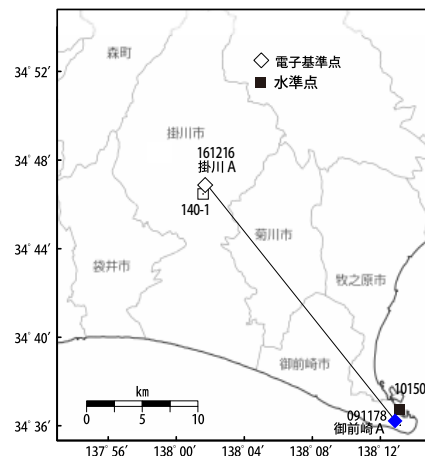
34° 52′
34° 48′
34° 44′
34° 40′
34° 36′

森町

◇ 電子基準点
■ 水準点

掛川市

161216
掛川 A

140-1

菊川市

袋井市

牧之原市

御前崎市

km
0 5 10

10150

091178
御前崎 A

137° 56′ 138° 00′ 138° 04′ 138° 08′ 138° 12′